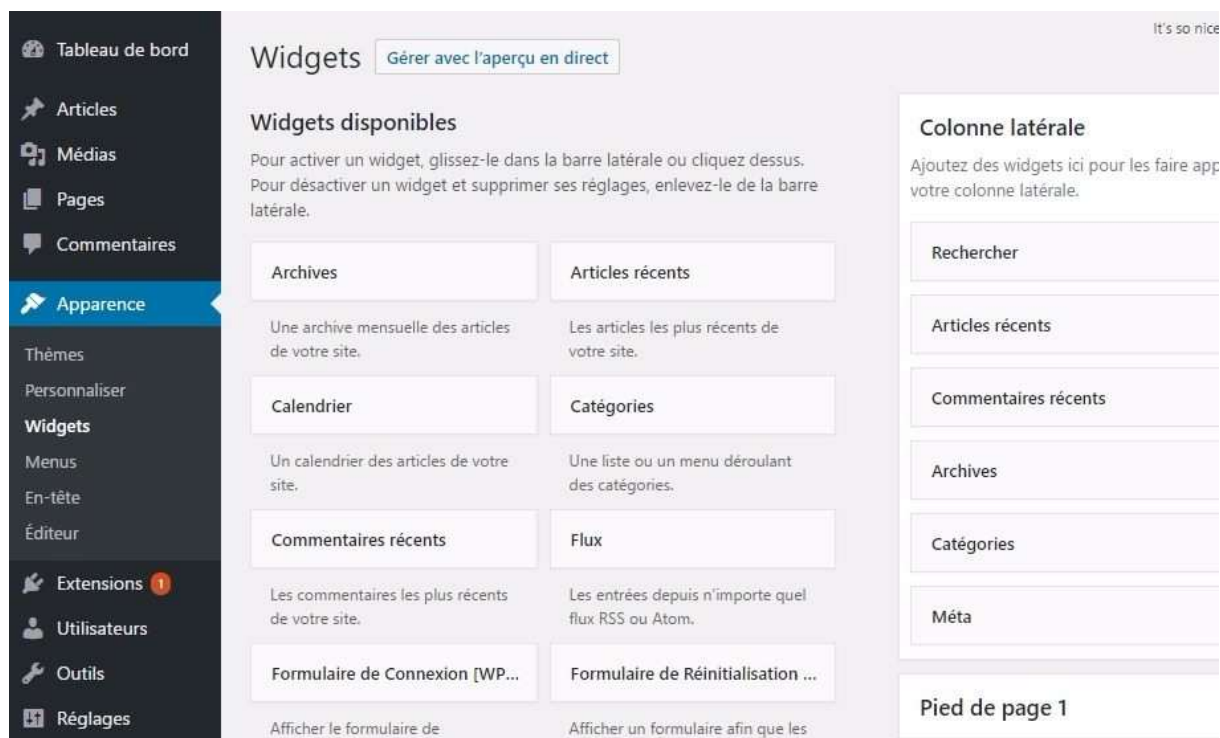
Tableau de bord

Articles

Médias

Pages

Commentaires

Apparence

Thèmes

Personnaliser

Widgets

Menus

En-tête

Éditeur

Extensions 1

Utilisateurs

Outils

Réglages

Widgets Gérer avec l'aperçu en direct

It's so nice

Widgets disponibles

Pour activer un widget, glissez-le dans la barre latérale ou cliquez dessus. Pour désactiver un widget et supprimer ses réglages, enlevez-le de la barre latérale.

Archives

Une archive mensuelle des articles de votre site.

Articles récents

Les articles les plus récents de votre site.

Calendrier

Un calendrier des articles de votre site.

Catégories

Une liste ou un menu déroulant des catégories.

Commentaires récents

Les commentaires les plus récents de votre site.

Flux

Les entrées depuis n'importe quel flux RSS ou Atom.

Formulaire de Connexion [WP...

Afficher le formulaire de

Formulaire de Réinitialisation ...

Afficher un formulaire afin que les

Colonne latérale

Ajoutez des widgets ici pour les faire app votre colonne latérale.

Rechercher

Articles récents

Commentaires récents

Archives

Catégories

Méta

Pied de page 1